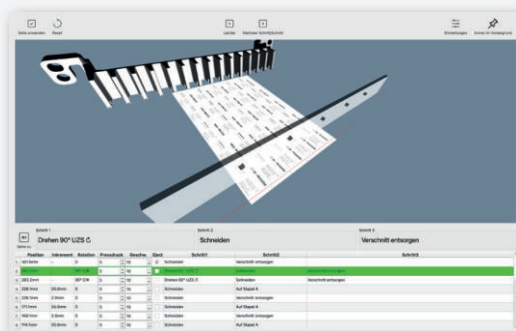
Seite umwenden Reset

Leicher Nächster Schnittschritt

Einstellungen Immer im Vordergrund

Schritt 1
Drehen 90° UZS
Schritt 2
Schneiden
Schritt 3
Verschnitt entsorgen

| | Position | Inkrement | Rotation | Pressdruck | Beschw. | Eject | Schritt1 | Schritt2 | Schritt3 |
|---|---|---|---|---|---|---|---|---|---|
| 1 | 101.9mm | | 0 | | 10 | | Schneiden | Verschnitt entsorgen | |
| 2 | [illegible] | | 90° CW | | 10 | | Drehen 90° UZS | Schneiden | Verschnitt entsorgen |
| 3 | 262.2mm | | 90° CW | 0 | 10 | | Drehen 90° UZS | Schneiden | Verschnitt entsorgen |
| 4 | 226.1mm | 35.8mm | 0 | 0 | 10 | | Schneiden | Auf Stapel A | |
| 5 | 226.1mm | 3.6mm | 0 | 0 | 10 | | Schneiden | Verschnitt entsorgen | |
| 6 | 172.1mm | 54.0mm | 0 | 0 | 10 | | Schneiden | Auf Stapel A | |
| 7 | 168.1mm | 3.6mm | 0 | 0 | 10 | | Schneiden | Verschnitt entsorgen | |
| 8 | 114.1mm | 54.0mm | 0 | 0 | 10 | | Schneiden | Auf Stapel A | |